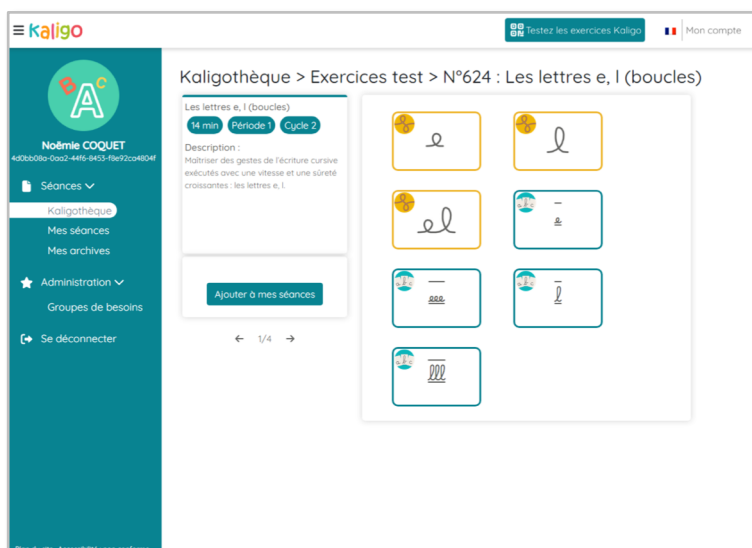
≡ kaligo

Testez les exercices Kaligo

Mon compte

BAC

Noëmie COQUET
4d0bb08a-0aa2-44f6-8453-f8e92ca4804f

Séances

Kaligothèque

Mes séances

Mes archives

Administration

Groupes de besoins

Se déconnecter

Kaligothèque > Exercices test > N°624 : Les lettres e, l (boucles)

Les lettres e, l (boucles)

14 min

Période 1

Cycle 2

Description :

Maîtriser des gestes de l'écriture cursive exécutés avec une vitesse et une sûreté croissantes : les lettres e, l.

Ajouter à mes séances

1/4

e

l

el

e

eee

l

lll